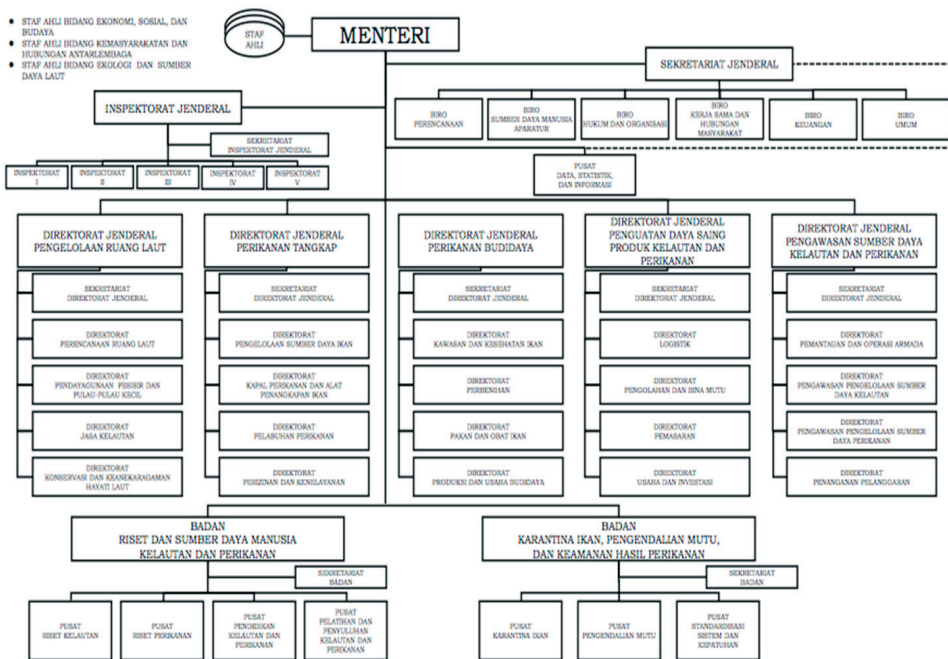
• STAF AHLI BIDANG EKONOMI, SOSIAL, DAN BUDAYA
• STAF AHLI BIDANG KEMASYARAKATAN DAN HUBUNGAN ANTARLEMBAGA
• STAF AHLI BIDANG EKOLOGI DAN SUMBER DAYA LAUT

STAF AHLI

MENTERI

SEKRETARIAT JENDERAL

BIRO PERENCANAAN

BIRO SUMBER DAYA MANUSIA APARATUR

BIRO HUKUM DAN ORGANISASI

BIRO KERJA SAMA DAN HUBUNGAN MASYARAKAT

BIRO KEUANGAN

BIRO UMUM

INSPEKTORAT JENDERAL

SEKRETARIAT INSPEKTORAT JENDERAL

INSPEKTORAT I

INSPEKTORAT II

INSPEKTORAT III

INSPEKTORAT IV

INSPEKTORAT V

PUSAT DATA, STATISTIK, DAN INFORMASI

DIREKTORAT JENDERAL PENGELOLAAN RUANG LAUT

SEKRETARIAT DIREKTORAT JENDERAL

DIREKTORAT PERENCANAAN RUANG LAUT

DIREKTORAT PENDAYAGUNAAN PESISIR DAN PULAU-PULAU KECIL

DIREKTORAT JASA KELAUTAN

DIREKTORAT KONSERVASI DAN KEANEKARAGAMAN HAYATI LAUT

DIREKTORAT JENDERAL PERIKANAN TANGKAP

SEKRETARIAT DIREKTORAT JENDERAL

DIREKTORAT PENGELOLAAN SUMBER DAYA IKAN

DIREKTORAT KAPAL PERIKANAN DAN ALAT PENANGKAPAN IKAN

DIREKTORAT PELABUHAN PERIKANAN

DIREKTORAT PERIZINAN DAN KENELAYANAN

DIREKTORAT JENDERAL PERIKANAN BUDIDAYA

SEKRETARIAT DIREKTORAT JENDERAL

DIREKTORAT KAWASAN DAN KESEHATAN IKAN

DIREKTORAT PERBENIHAN

DIREKTORAT PAKAN DAN OBAT IKAN

DIREKTORAT PRODUKSI DAN USAHA BUDIDAYA

DIREKTORAT JENDERAL PENGUATAN DAYA SAING PRODUK KELAUTAN DAN PERIKANAN

SEKRETARIAT DIREKTORAT JENDERAL

DIREKTORAT LOGISTIK

DIREKTORAT PENGOLAHAN DAN BINA MUTU

DIREKTORAT PEMASARAN

DIREKTORAT USAHA DAN INVESTASI

DIREKTORAT JENDERAL PENGAWASAN SUMBER DAYA KELAUTAN DAN PERIKANAN

SEKRETARIAT DIREKTORAT JENDERAL

DIREKTORAT PEMANTAUAN DAN OPERASI ARMADA

DIREKTORAT PENGAWASAN PENGELOLAAN SUMBER DAYA KELAUTAN

DIREKTORAT PENGAWASAN PENGELOLAAN SUMBER DAYA PERIKANAN

DIREKTORAT PENANGANAN PELANGGARAN

BADAN RISET DAN SUMBER DAYA MANUSIA KELAUTAN DAN PERIKANAN

SEKRETARIAT BADAN

PUSAT RISET KELAUTAN

PUSAT RISET PERIKANAN

PUSAT PENDIDIKAN KELAUTAN DAN PERIKANAN

PUSAT PELATIHAN DAN PENYULUHAN KELAUTAN DAN PERIKANAN

BADAN KARANTINA IKAN, PENGENDALIAN MUTU, DAN KEAMANAN HASIL PERIKANAN

SEKRETARIAT BADAN

PUSAT KARANTINA IKAN

PUSAT PENGENDALIAN MUTU

PUSAT STANDARDISASI SISTEM DAN KEPATUHAN